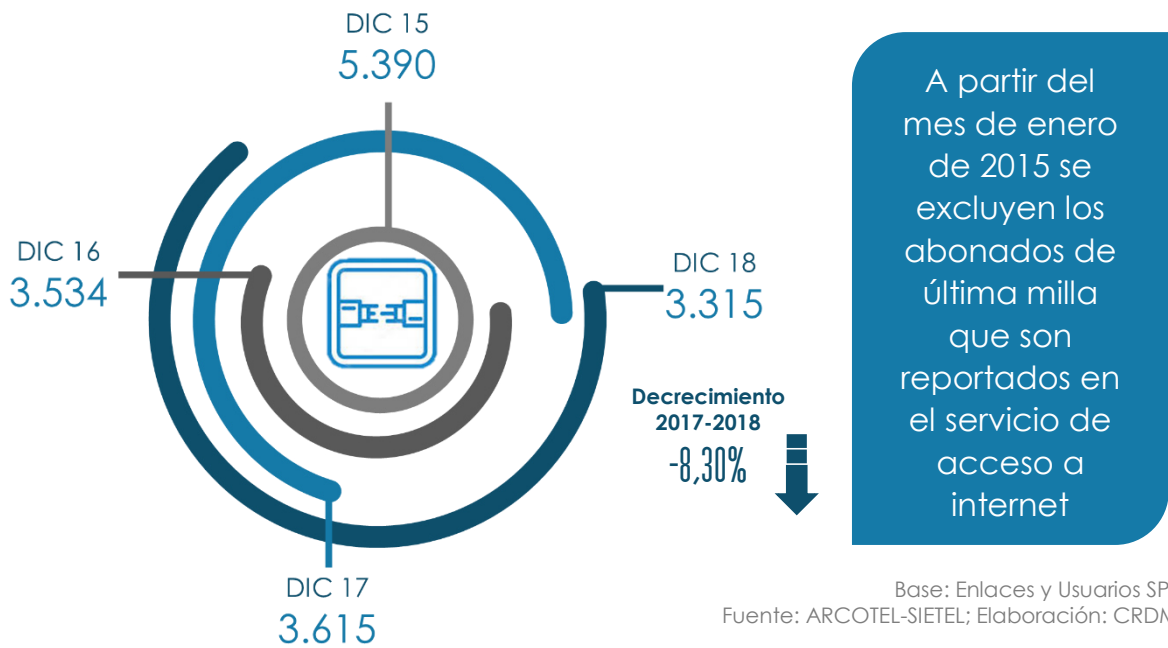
DIC 15
5.390

DIC 16
3.534

DIC 18
3.315

DIC 17
3.615

Decrecimiento 2017-2018
-8,30%

A partir del mes de enero de 2015 se excluyen los abonados de última milla que son reportados en el servicio de acceso a internet

Base: Enlaces y Usuarios SP
Fuente: ARCOTEL-SIETEL; Elaboración: CRDM